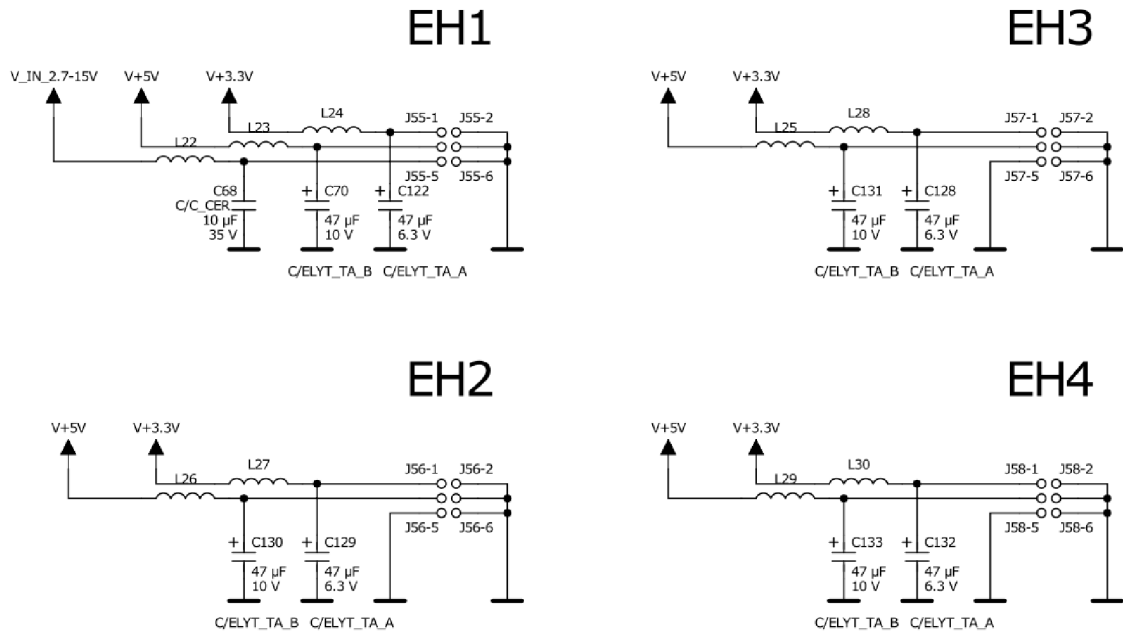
EH1

V_IN_2.7-15V V+5V V+3.3V

L24 J55-1 J55-2

L23

L22

J55-5 J55-6

C68 C/C_CER 10 µF 35 V

+ C70 47 µF 10 V

+ C122 47 µF 6.3 V

C/ELYT_TA_B C/ELYT_TA_A

EH3

V+5V V+3.3V

L28 J57-1 J57-2

L25

J57-5 J57-6

+ C131 47 µF 10 V

+ C128 47 µF 6.3 V

C/ELYT_TA_B C/ELYT_TA_A

EH2

V+5V V+3.3V

L26 L27 J56-1 J56-2

J56-5 J56-6

+ C130 47 µF 10 V

+ C129 47 µF 6.3 V

C/ELYT_TA_B C/ELYT_TA_A

EH4

V+5V V+3.3V

L30 J58-1 J58-2

L29

J58-5 J58-6

+ C133 47 µF 10 V

+ C132 47 µF 6.3 V

C/ELYT_TA_B C/ELYT_TA_A